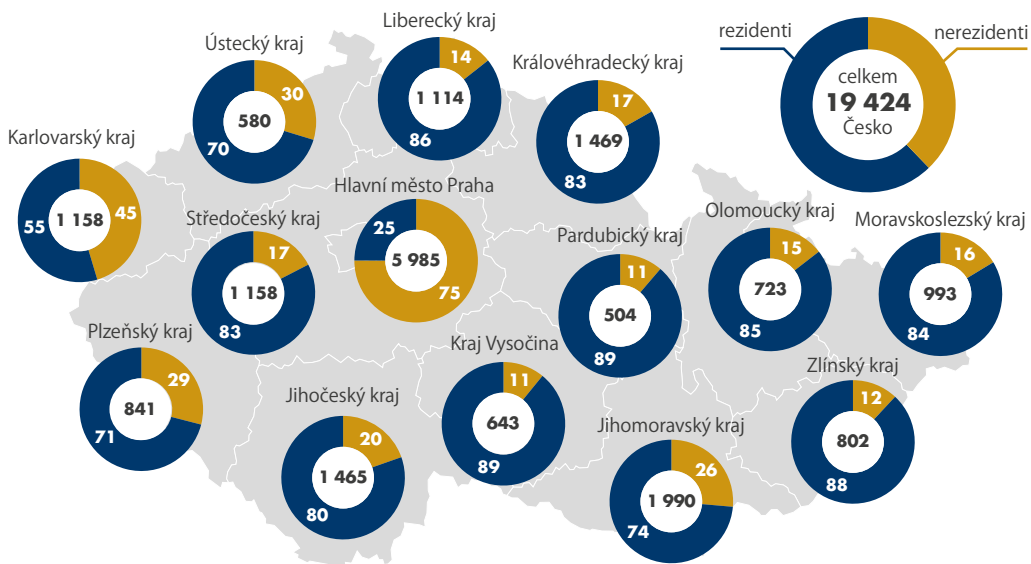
rezidenti

nerezidenti

celkem
19 424
Česko

Ústecký kraj
580
30
70

Liberecký kraj
1 114
14
86

Královéhradecký kraj
1 469
17
83

Karlovarský kraj
1 158
55
45

Hlavní město Praha
5 985
25
75

Středočeský kraj
1 158
17
83

Pardubický kraj
504
11
89

Olomoucký kraj
723
15
85

Moravskoslezský kraj
993
16
84

Plzeňský kraj
841
29
71

Kraj Vysočina
643
11
89

Jihočeský kraj
1 465
20
80

Jihomoravský kraj
1 990
26
74

Zlínský kraj
802
12
88